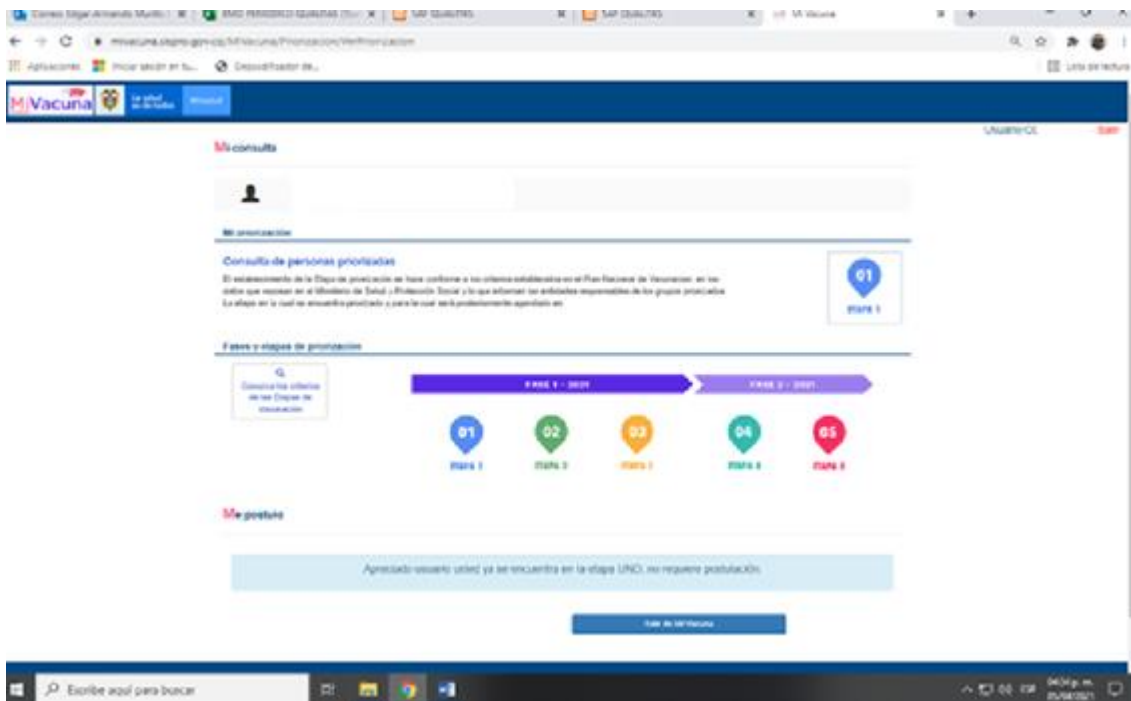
Correo: Edgar Armando Murillo | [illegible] | SAP QUALTAS | SAP QUALTAS | Mi Vacuna

mivacuna.sispro.gov.co/MiVacuna/Priorizacion/VerPriorizacion

Aplicaciones | Iniciar sesión en tu... | Desacortador de...

Lista de lectura

MiVacuna | La salud es de todos | Minsalud

Usuario CC | Salir

Mi consulta

Mi priorización

Consulta de personas priorizadas

El establecimiento de la Etapa de priorización se hace conforme a los criterios establecidos en el Plan Nacional de Vacunación, en los datos que reposan en el Ministerio de Salud y Protección Social y lo que informen las entidades responsables de los grupos priorizados. La etapa en la cual se encuentra priorizado y para la cual será posteriormente agendado es:

01
Etapa 1

Fases y etapas de priorización

Consulta los criterios de las Etapas de Vacunación

FASE 1 - 2021

FASE 2 - 2021

01
Etapa 1

02
Etapa 2

03
Etapa 3

04
Etapa 4

05
Etapa 5

Me postulo

Apreciado usuario usted ya se encuentra en la etapa UNO, no requiere postulación.

Salir de MiVacuna

Escribe aquí para buscar

04:04 p. m.
25/04/2021